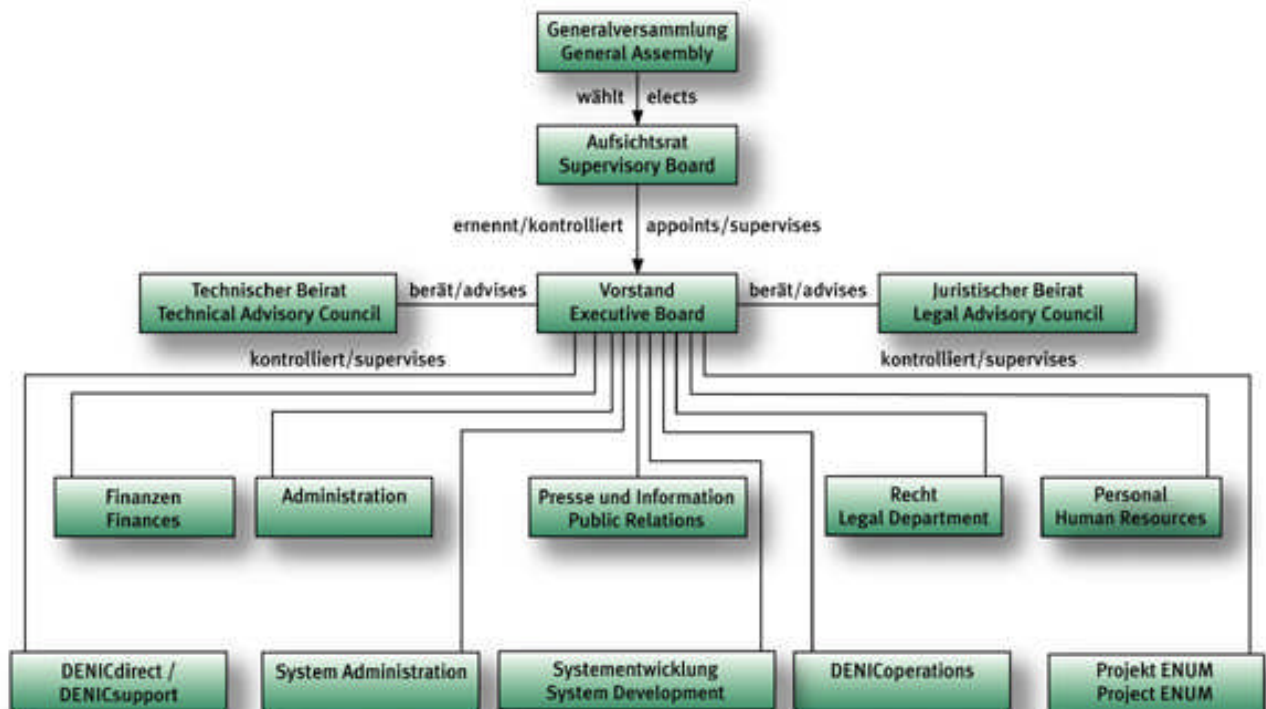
Generalversammlung
General Assembly

wählt elects

Aufsichtsrat
Supervisory Board

ernennt/kontrolliert appoints/supervises

Technischer Beirat
Technical Advisory Council

berät/advises

Vorstand
Executive Board

berät/advises

Juristischer Beirat
Legal Advisory Council

kontrolliert/supervises

kontrolliert/supervises

Finanzen
Finances

Administration

Presse und Information
Public Relations

Recht
Legal Department

Personal
Human Resources

DENICdirect /
DENICsupport

System Administration

Systementwicklung
System Development

DENICoperations

Projekt ENUM
Project ENUM